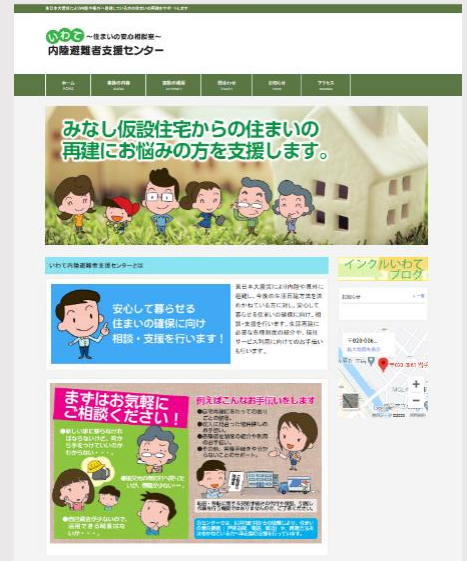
いわて ～住まいの安心相談室～
内陸避難者支援センター

ホーム | 事業の内容 | 活動の報告 | 問合わせ | 相談会 | アクセス

みなし仮設住宅からの住まいの再建にお悩みの方を支援します。

いわて内陸避難者支援センターとは

安心して暮らせる住まいの確保に向け相談・支援を行います！

東日本大震災により内陸や県外に避難し、今後の生活再建や住宅再建に悩んでいる方に対し、安心して暮らせる住まいの確保に向け、相談・支援を行います。生活再建に必要な各種制度の紹介や、福祉サービス利用に向けたお手伝いも行います。

まずはお気軽にご相談ください！

例えばこんなお手伝いをします

インクルいわて ブログ

お知らせ

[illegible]